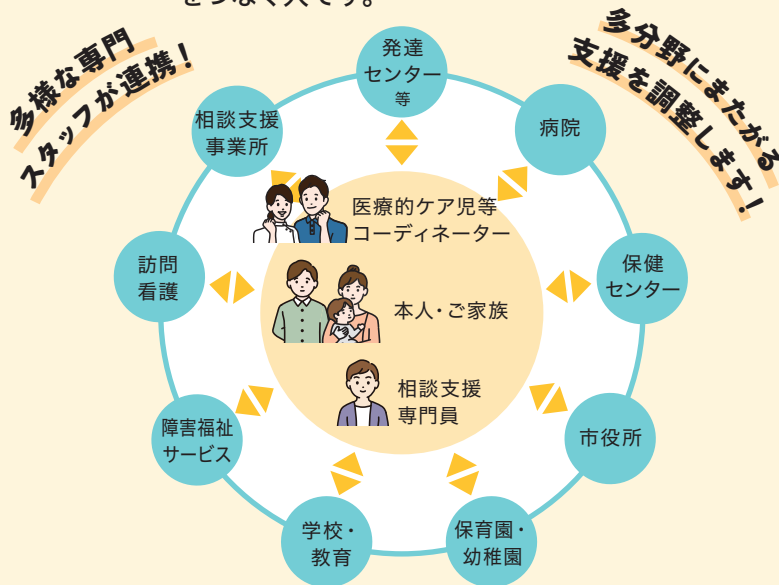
をつなぐ人です。

多様な専門スタッフが連携！

多分野にまたがる支援を調整します！

発達センター等

病院

保健センター

市役所

保育園・幼稚園

学校・教育

障害福祉サービス

訪問看護

相談支援事業所

医療的ケア児等コーディネーター

本人・ご家族

相談支援専門員